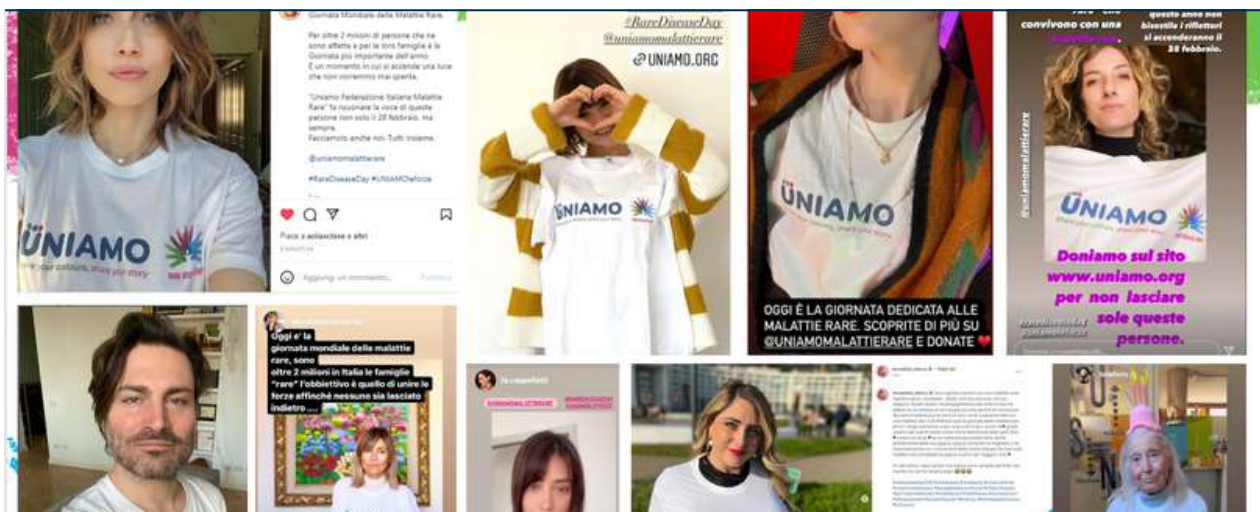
ÜNIAMO
share your colours, share your story

Giornata Mondiale delle Malattie Rare.

Per oltre 2 milioni di persone che ne sono affette e per le loro famiglie è la Giornata più importante dell'anno.
È un momento in cui si accende una luce che non vorremmo mai spenta.

"Uniamo Federazione Italiana Malattie Rare" fa risuonare la voce di queste persone non solo il 28 febbraio, ma sempre.
Facciamolo anche noi. Tutti insieme.

@uniamomalattierare

#RareDiseaseDay #UNIAMOleforze

Piace a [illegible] e altri

Aggiungi un commento...

Pubblica

#RareDiseaseDay
@uniamomalattierare
UNIAMO.ORG

ÜNIAMO

ÜNIAMO

OGGI È LA GIORNATA DEDICATA ALLE MALATTIE RARE. SCOPRITE DI PIÙ SU @UNIAMOMALATTIERARE E DONATE

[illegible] convivono con una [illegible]

questo anno non bisestile i riflettori si accenderanno il 28 febbraio.

@uniamomalattierare

ÜNIAMO

Doniamo sul sito www.uniamo.org per non lasciare sole queste persone.

Oggi e' la giornata mondiale delle malattie rare, sono oltre 2 milioni in Italia le famiglie "rare" l'obbiettivo è quello di unire le forze affinché nessuno sia lasciato indietro ....

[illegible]